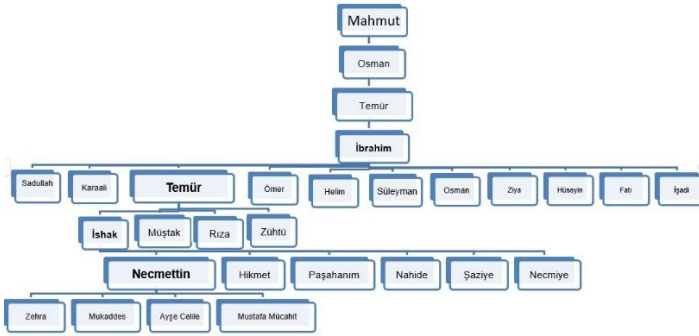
Mahmut

Osman

Temür

İbrahim

Sadullah

Karaali

Temür

Ömer

Helim

Süleyman

Osman

Ziya

Hüseyin

Fatı

İşadi

İshak

Müştak

Rıza

Zühtü

Necmettin

Hikmet

Paşahanım

Nahide

Şaziye

Necmiye

Zehra

Mukaddes

Ayşe Celile

Mustafa Mücahit